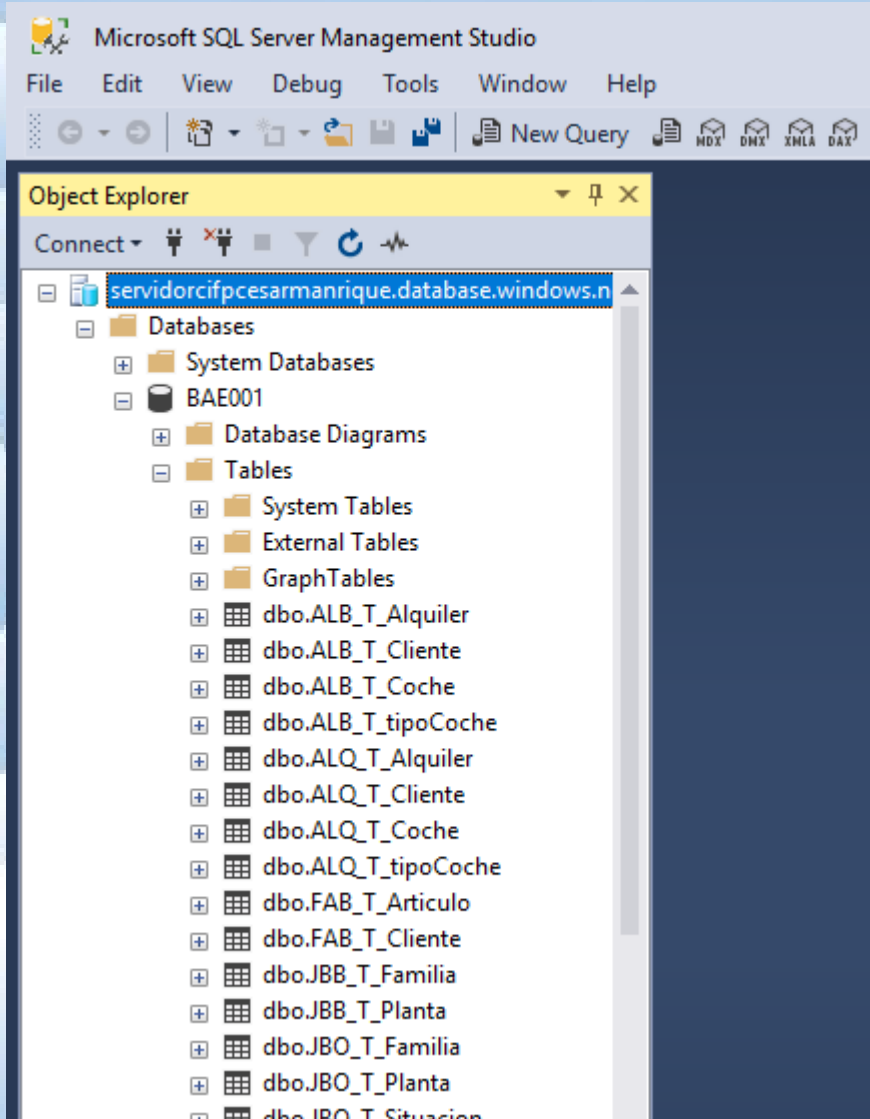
Microsoft SQL Server Management Studio

File Edit View Debug Tools Window Help

New Query MDX DMX XMLA DAX

Object Explorer

Connect

servidorcifpcesarmanrique.database.windows.n
Databases
System Databases
BAE001
Database Diagrams
Tables
System Tables
External Tables
GraphTables
dbo.ALB_T_Alquiler
dbo.ALB_T_Cliente
dbo.ALB_T_Coche
dbo.ALB_T_tipoCoche
dbo.ALQ_T_Alquiler
dbo.ALQ_T_Cliente
dbo.ALQ_T_Coche
dbo.ALQ_T_tipoCoche
dbo.FAB_T_Articulo
dbo.FAB_T_Cliente
dbo.JBB_T_Familia
dbo.JBB_T_Planta
dbo.JBO_T_Familia
dbo.JBO_T_Planta
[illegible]